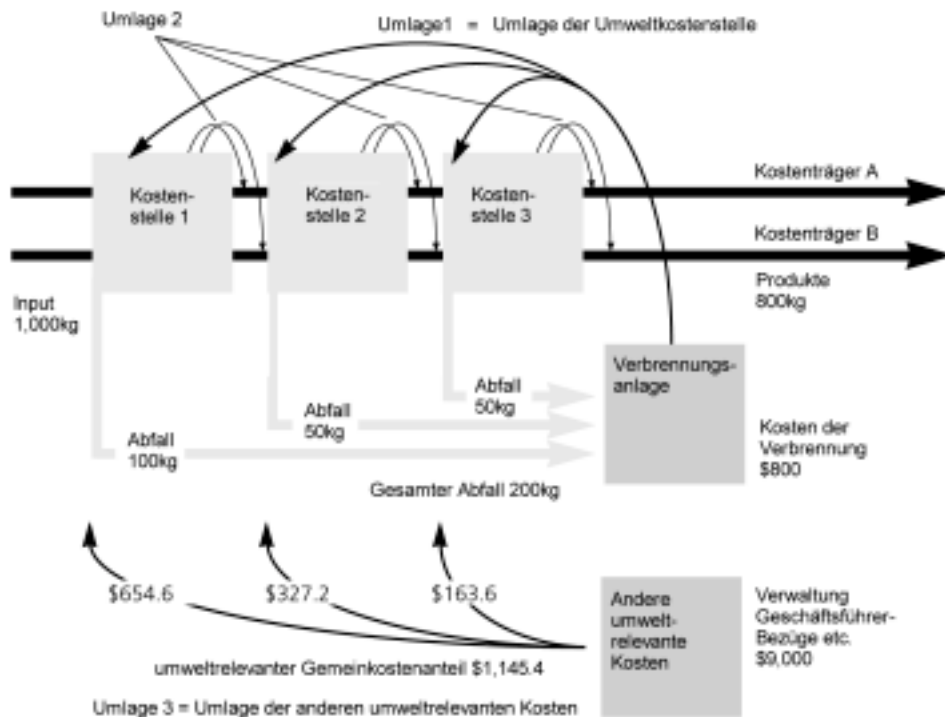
Umlage 2

Umlage1 = Umlage der Umweltkostenstelle

Kostenstelle 1

Kostenstelle 2

Kostenstelle 3

Kostenträger A

Kostenträger B

Produkte 800kg

Input 1,000kg

Verbrennungsanlage

Abfall 50kg

Abfall 50kg

Abfall 100kg

Kosten der Verbrennung $800

Gesamter Abfall 200kg

$654.6

$327.2

$163.6

Andere umweltrelevante Kosten

Verwaltung Geschäftsführer-Bezüge etc. $9,000

umweltrelevanter Gemeinkostenanteil $1,145.4

Umlage 3 = Umlage der anderen umweltrelevanten Kosten